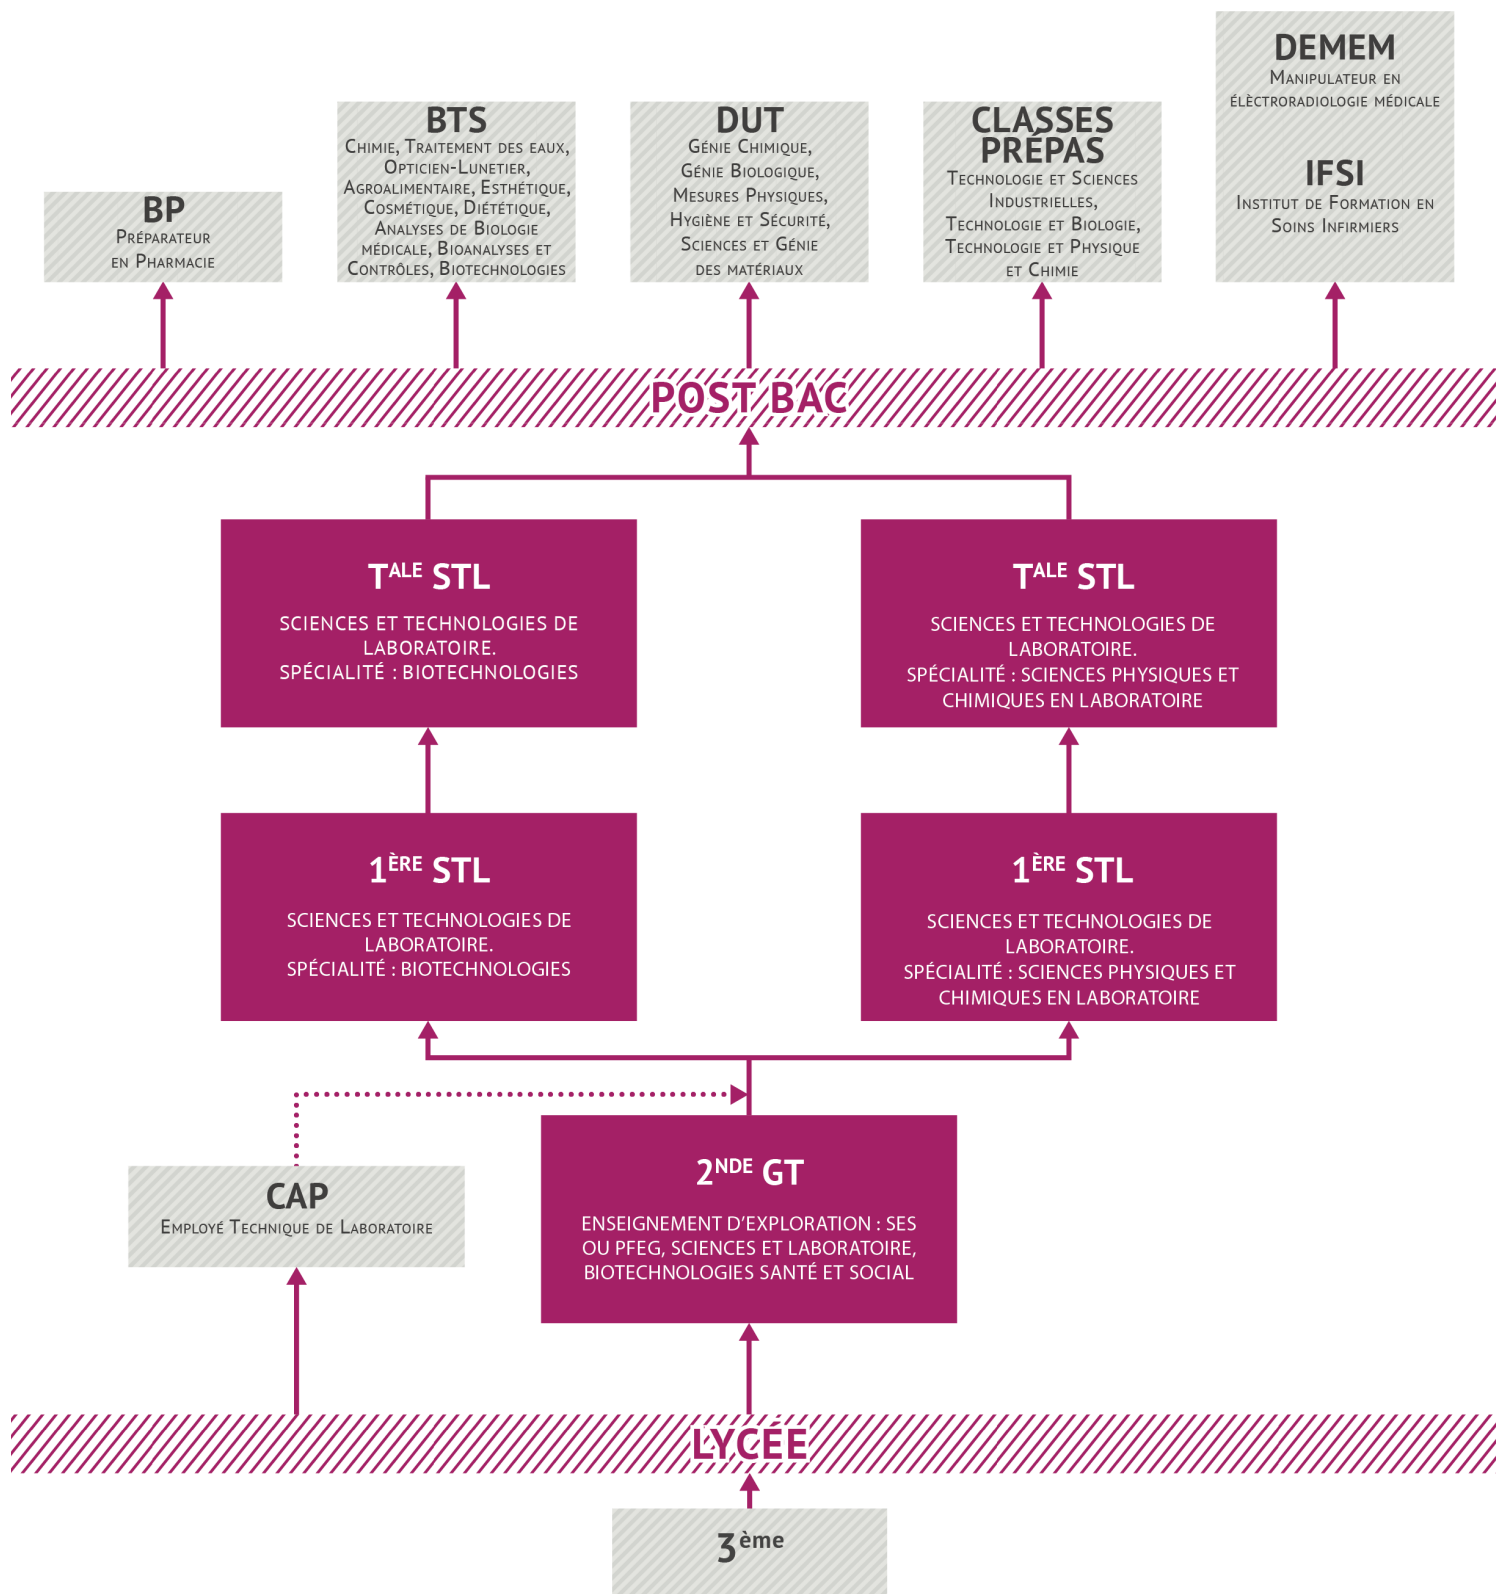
DEMEM
Manipulateur en électroradiologie médicale

IFSI
Institut de Formation en Soins Infirmiers

BP
Préparateur en Pharmacie

BTS
Chimie, Traitement des eaux, Opticien-Lunetier, Agroalimentaire, Esthétique, Cosmétique, Diététique, Analyses de Biologie médicale, Bioanalyses et Contrôles, Biotechnologies

DUT
Génie Chimique, Génie Biologique, Mesures Physiques, Hygiène et Sécurité, Sciences et Génie des matériaux

CLASSES PRÉPAS
Technologie et Sciences Industrielles, Technologie et Biologie, Technologie et Physique et Chimie

POST BAC

T$^{ALE}$ STL
SCIENCES ET TECHNOLOGIES DE LABORATOIRE.
SPÉCIALITÉ : BIOTECHNOLOGIES

T$^{ALE}$ STL
SCIENCES ET TECHNOLOGIES DE LABORATOIRE.
SPÉCIALITÉ : SCIENCES PHYSIQUES ET CHIMIQUES EN LABORATOIRE

1$^{ÈRE}$ STL
SCIENCES ET TECHNOLOGIES DE LABORATOIRE.
SPÉCIALITÉ : BIOTECHNOLOGIES

1$^{ÈRE}$ STL
SCIENCES ET TECHNOLOGIES DE LABORATOIRE.
SPÉCIALITÉ : SCIENCES PHYSIQUES ET CHIMIQUES EN LABORATOIRE

CAP
Employé Technique de Laboratoire

2$^{NDE}$ GT
ENSEIGNEMENT D'EXPLORATION : SES OU PFEG, SCIENCES ET LABORATOIRE, BIOTECHNOLOGIES SANTÉ ET SOCIAL

LYCÉE

3$^{ème}$